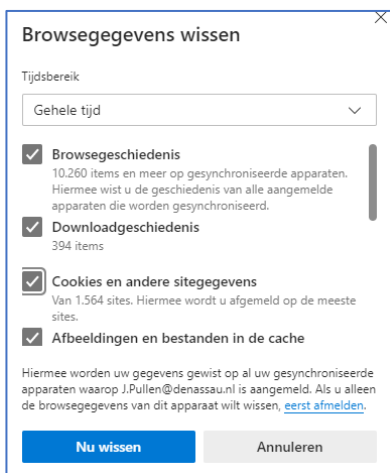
Browsegegevens wissen

Tijdsbereik

Gehele tijd

Browsegeschiedenis
10.260 items en meer op gesynchroniseerde apparaten. Hiermee wist u de geschiedenis van alle aangemelde apparaten die worden gesynchroniseerd.

Downloadgeschiedenis
394 items

Cookies en andere sitegegevens
Van 1.564 sites. Hiermee wordt u afgemeld op de meeste sites.

Afbeeldingen en bestanden in de cache

Hiermee worden uw gegevens gewist op al uw gesynchroniseerde apparaten waarop J.Pullen@denassau.nl is aangemeld. Als u alleen de browsegegevens van dit apparaat wilt wissen, eerst afmelden.

Nu wissen

Annuleren